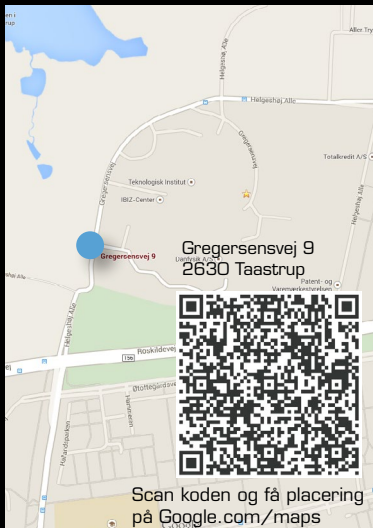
Allé Try
Helgeshøj Allé
Totalkredit A/S
Teknologisk Institut
IBIZ-Center
Gregersensvej
Gregersensvej
Helgeshøj Allé
Gregersensvej 9
Uanlysk A/S
Helgeshøj Allé
Patent- og Varemærkestyrelsen
Roskildevej
156
Øtoftegårdsvej
Hannestien
Hafandparken
Gregersensvej 9
2630 Taastrup
Scan koden og få placering på Google.com/maps